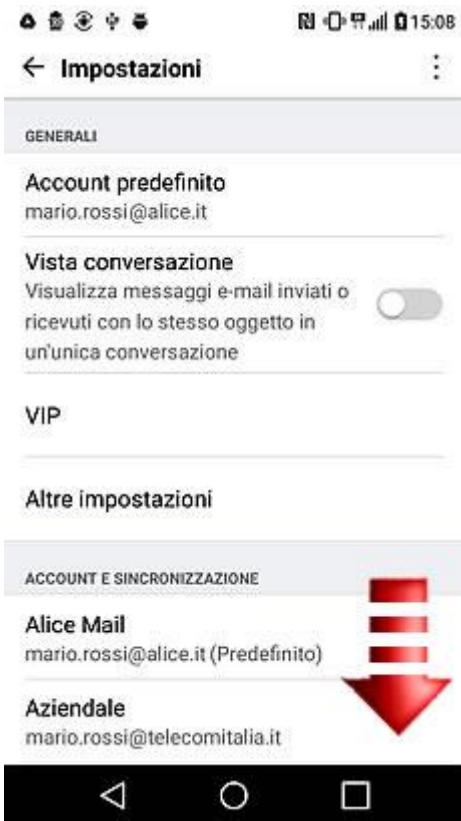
15:08

← Impostazioni

GENERALI

Account predefinito
mario.rossi@alice.it

Vista conversazione
Visualizza messaggi e-mail inviati o ricevuti con lo stesso oggetto in un'unica conversazione

VIP

Altre impostazioni

ACCOUNT E SINCRONIZZAZIONE

Alice Mail
mario.rossi@alice.it (Predefinito)

Aziendale
mario.rossi@telecomitalia.it